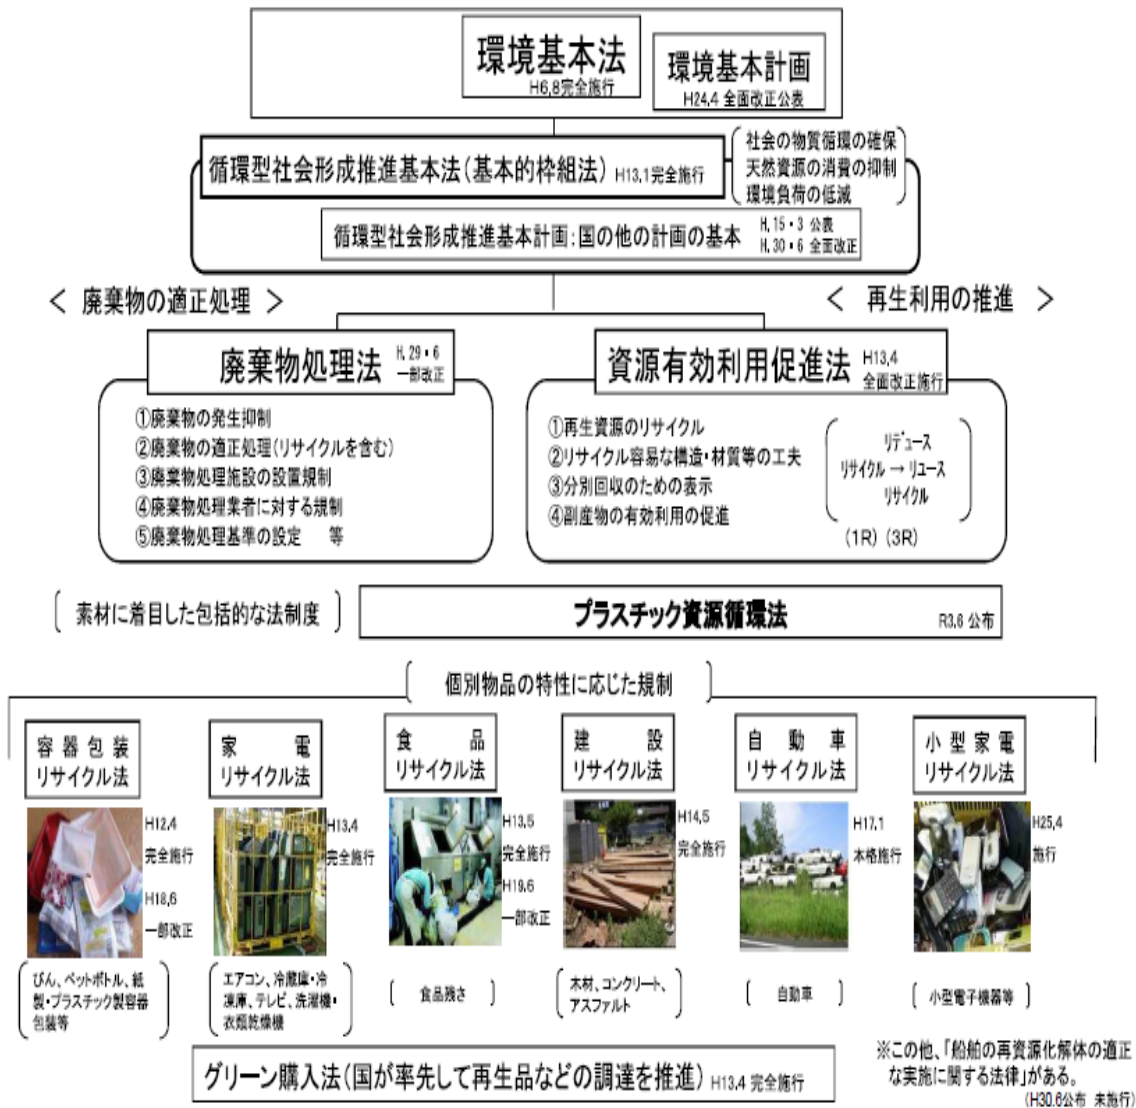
環境基本法
H6,8完全施行

環境基本計画
H24,4 全面改正公表

循環型社会形成推進基本法（基本的枠組法） H13,1完全施行

社会の物質循環の確保
天然資源の消費の抑制
環境負荷の低減

循環型社会形成推進基本計画：国の他の計画の基本 H,15・3 公表 H,30・6 全面改正

＜ 廃棄物の適正処理 ＞

＜ 再生利用の推進 ＞

廃棄物処理法 H,29・6 一部改正

①廃棄物の発生抑制
②廃棄物の適正処理（リサイクルを含む）
③廃棄物処理施設の設置規制
④廃棄物処理業者に対する規制
⑤廃棄物処理基準の設定 等

資源有効利用促進法 H13,4 全面改正施行

①再生資源のリサイクル
②リサイクル容易な構造・材質等の工夫
③分別回収のための表示
④副産物の有効利用の促進

リデュース
リサイクル → リユース
リサイクル
（1R）（3R）

素材に着目した包括的な法制度

プラスチック資源循環法 R3,6 公布

個別物品の特性に応じた規制

容器包装リサイクル法
H12,4 完全施行
H18,6 一部改正
びん、ペットボトル、紙製・プラスチック製容器包装等

家電リサイクル法
H13,4 完全施行
エアコン、冷蔵庫・冷凍庫、テレビ、洗濯機・衣類乾燥機

食品リサイクル法
H13,5 完全施行
H19,6 一部改正
食品残さ

建設リサイクル法
H14,5 完全施行
木材、コンクリート、アスファルト

自動車リサイクル法
H17,1 本格施行
自動車

小型家電リサイクル法
H25,4 施行
小型電子機器等

グリーン購入法（国が率先して再生品などの調達を推進） H13,4 完全施行

※この他、「船舶の再資源化解体の適正な実施に関する法律」がある。
（H30,6公布 未施行）